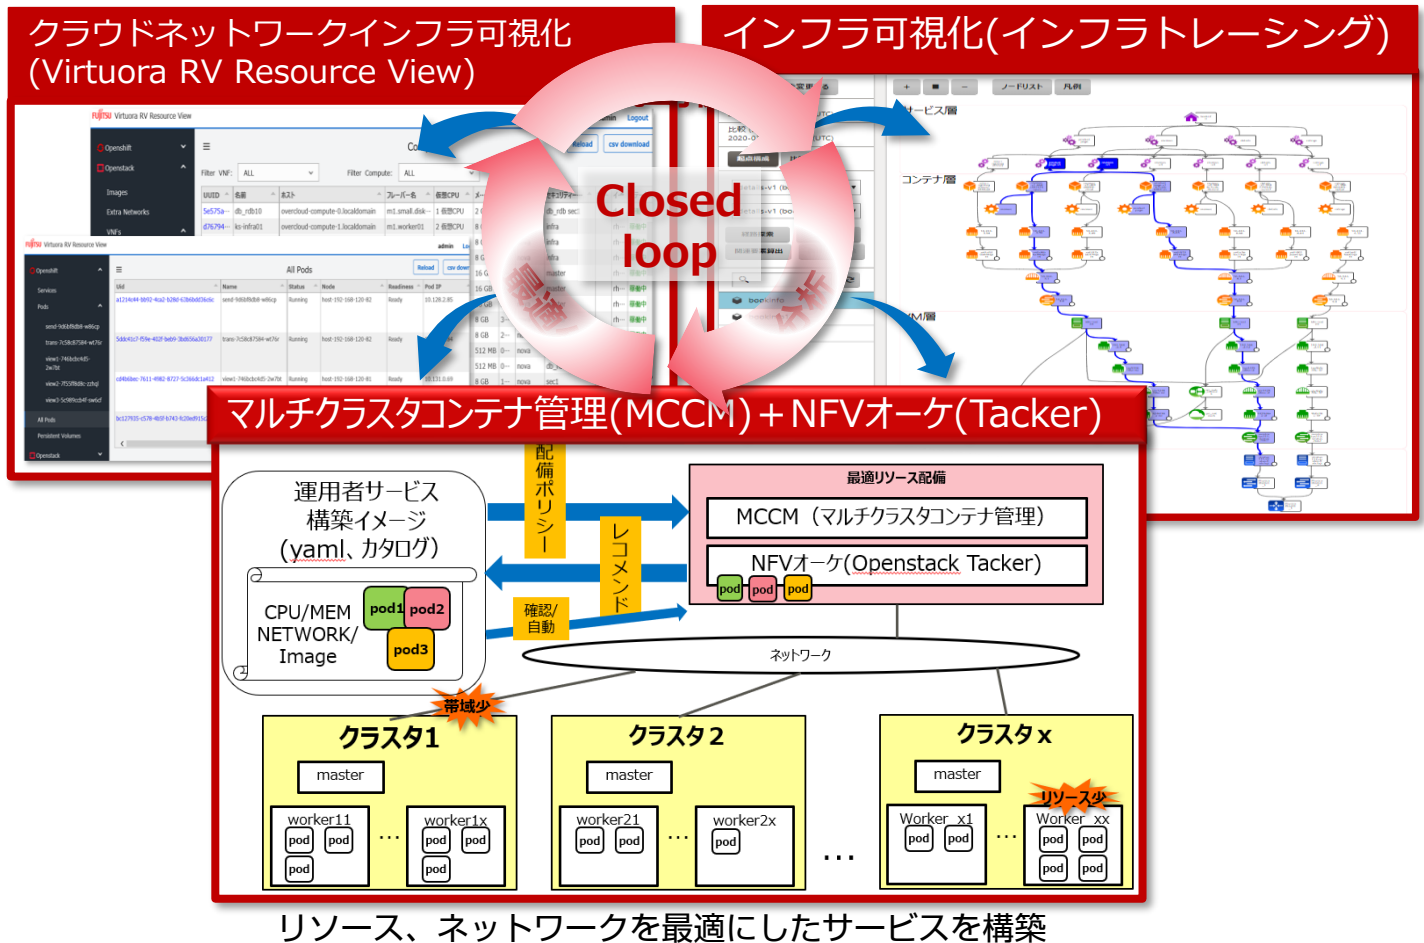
クラウドネットワークインフラ可視化
(Virtuora RV Resource View)

インフラ可視化(インフラトレーシング)

Closed loop

最適

分析

サービス層

コンテナ層

VM層

マルチクラスタコンテナ管理(MCCM)＋NFVオーケ(Tacker)

運用者サービス構築イメージ
(yaml、カタログ)

CPU/MEM
NETWORK/
Image

pod1 pod2
pod3

配備ポリシー

レコメンド

確認/自動

最適リソース配備

MCCM（マルチクラスタコンテナ管理）

NFVオーケ(Openstack Tacker)

pod pod pod

ネットワーク

帯域少

クラスタ1
master
worker11
pod pod
pod
…
worker1x
pod pod
pod

クラスタ2
master
worker21
pod pod
…
worker2x
pod

…

クラスタx
master
リソース少
Worker_x1
pod pod
…
Worker_xx
pod pod
pod pod

リソース、ネットワークを最適にしたサービスを構築